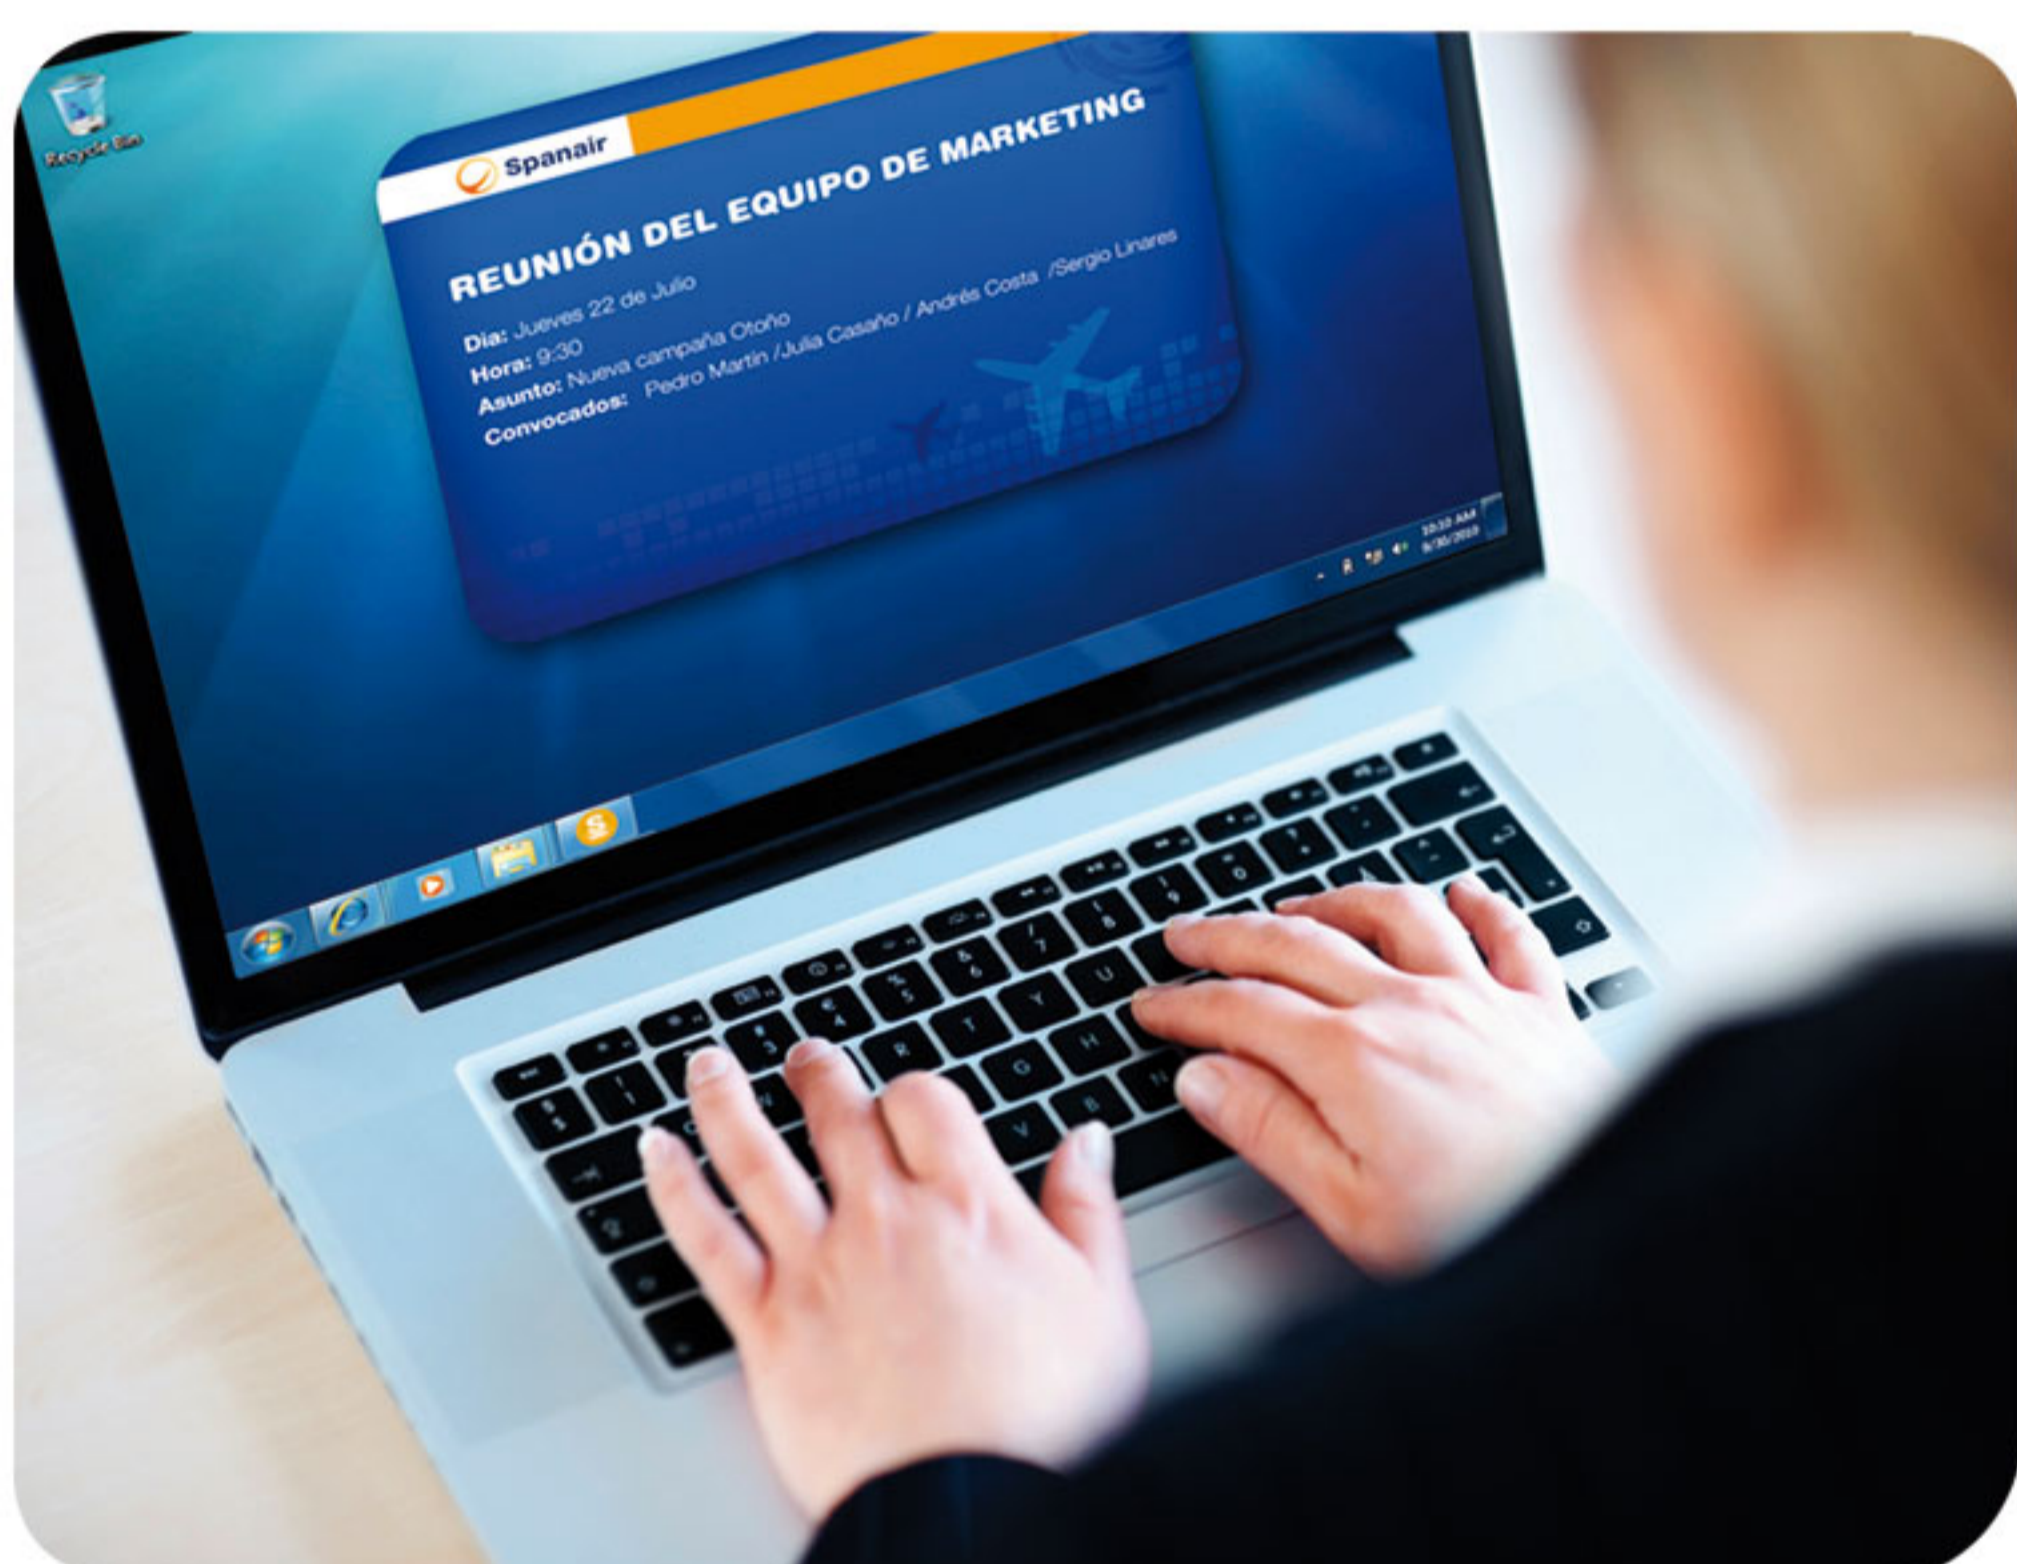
Recycle Bin

Spanair

REUNIÓN DEL EQUIPO DE MARKETING

Día: Jueves 22 de Julio
Hora: 9:30
Asunto: Nueva campaña Otoño
Convocados: Pedro Martín /Julia Casaño / Andrés Costa /Sergio Linares

10:10 AM
9/30/2010